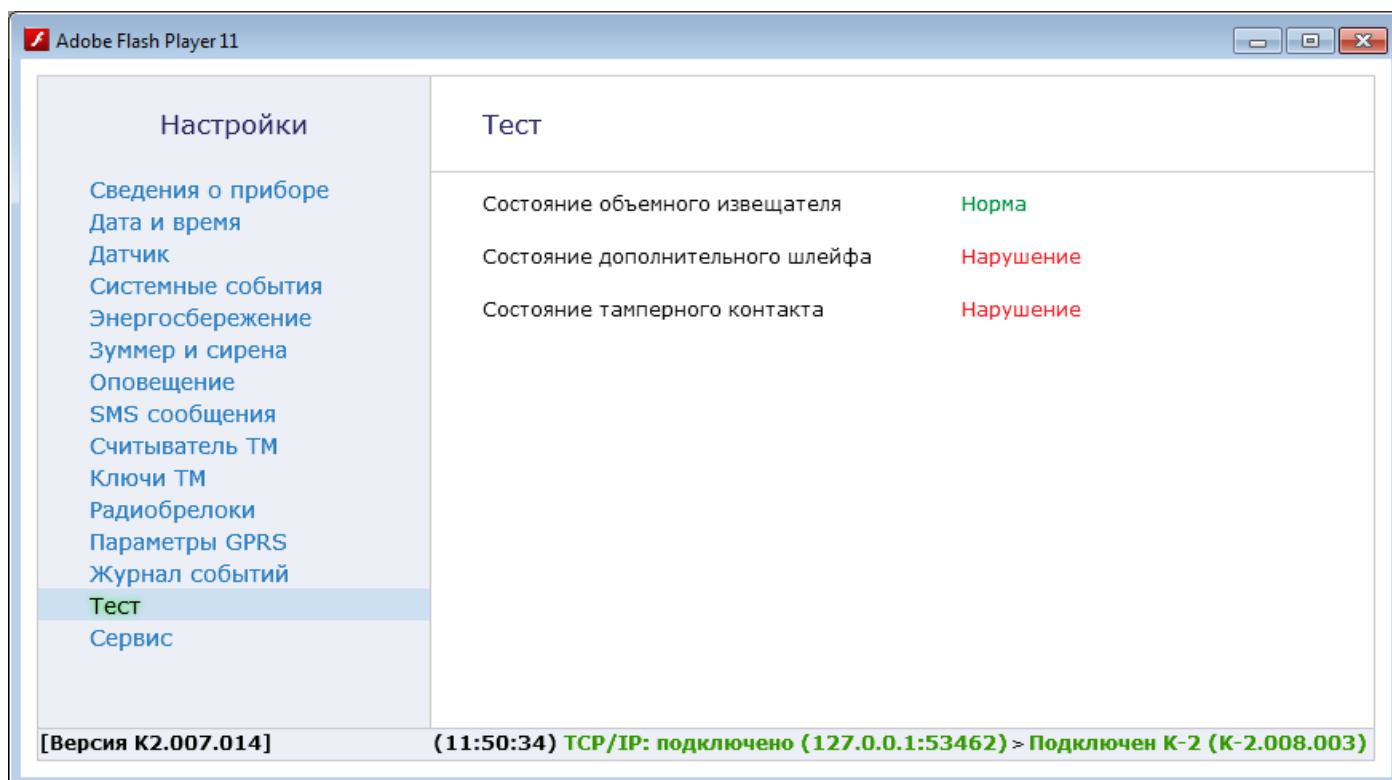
Adobe Flash Player 11

Настройки

Сведения о приборе
Дата и время
Датчик
Системные события
Энергосбережение
Зуммер и сирена
Оповещение
SMS сообщения
Считыватель ТМ
Ключи ТМ
Радиобрелоки
Параметры GPRS
Журнал событий
Тест
Сервис

Тест

Состояние объемного извещателя Норма
Состояние дополнительного шлейфа Нарушение
Состояние тамперного контакта Нарушение

[Версия К2.007.014]
(11:50:34) TCP/IP: подключено (127.0.0.1:53462) > Подключен К-2 (К-2.008.003)